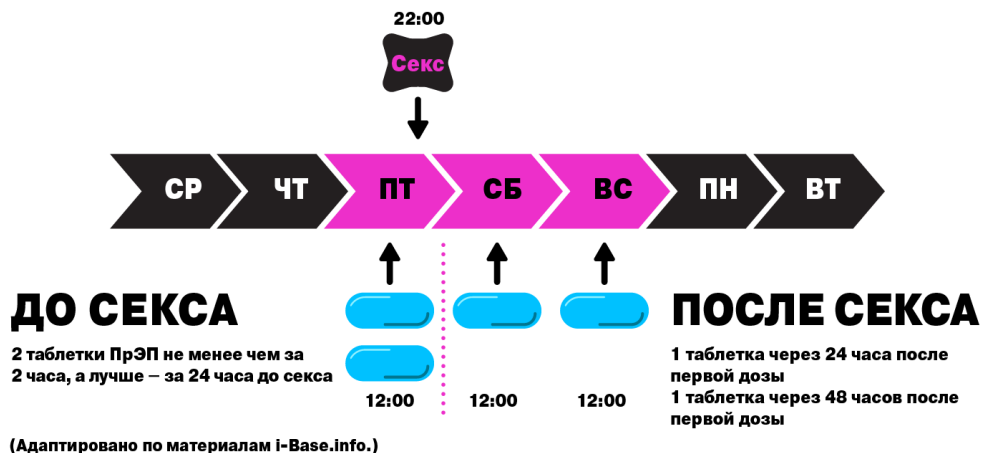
22:00

Секс

СР ЧТ ПТ СБ ВС ПН ВТ

ДО СЕКСА

2 таблетки ПрЭП не менее чем за 2 часа, а лучше – за 24 часа до секса

12:00 12:00 12:00

ПОСЛЕ СЕКСА

1 таблетка через 24 часа после первой дозы

1 таблетка через 48 часов после первой дозы

(Адаптировано по материалам i-Base.info.)